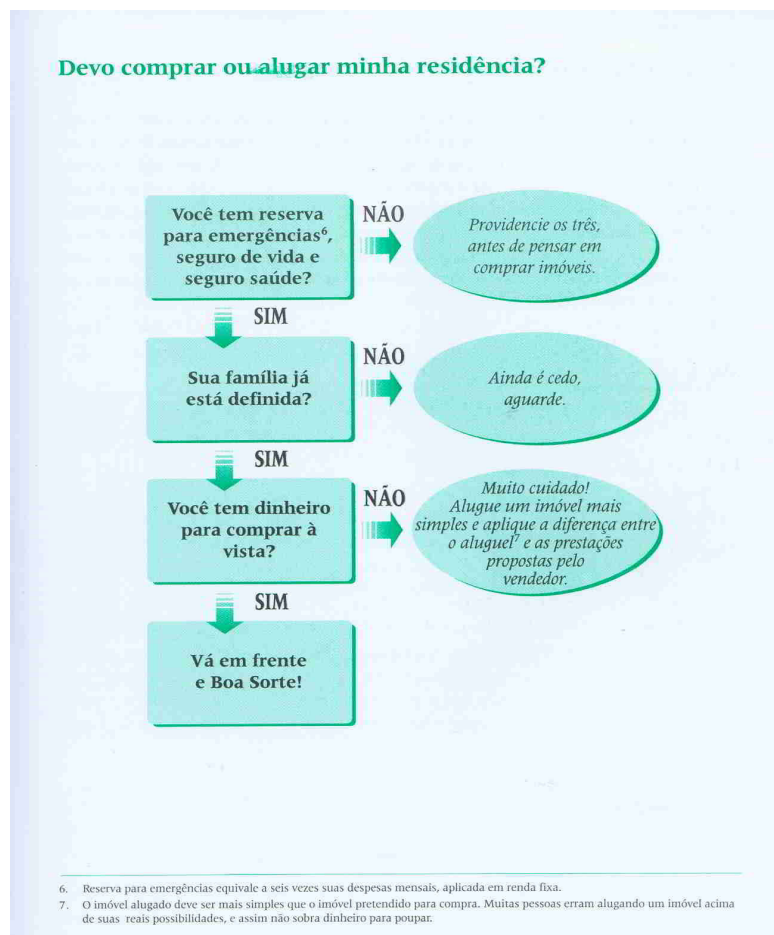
Devo comprar ou alugar minha residência?

Você tem reserva para emergências$^6$, seguro de vida e seguro saúde?

NÃO

Providencie os três, antes de pensar em comprar imóveis.

SIM

Sua família já está definida?

NÃO

Ainda é cedo, aguarde.

SIM

Você tem dinheiro para comprar à vista?

NÃO

Muito cuidado! Alugue um imóvel mais simples e aplique a diferença entre o aluguel$^7$ e as prestações propostas pelo vendedor.

SIM

Vá em frente e Boa Sorte!

6. Reserva para emergências equivale a seis vezes suas despesas mensais, aplicada em renda fixa.
7. O imóvel alugado deve ser mais simples que o imóvel pretendido para compra. Muitas pessoas erram alugando um imóvel acima de suas reais possibilidades, e assim não sobra dinheiro para poupar.